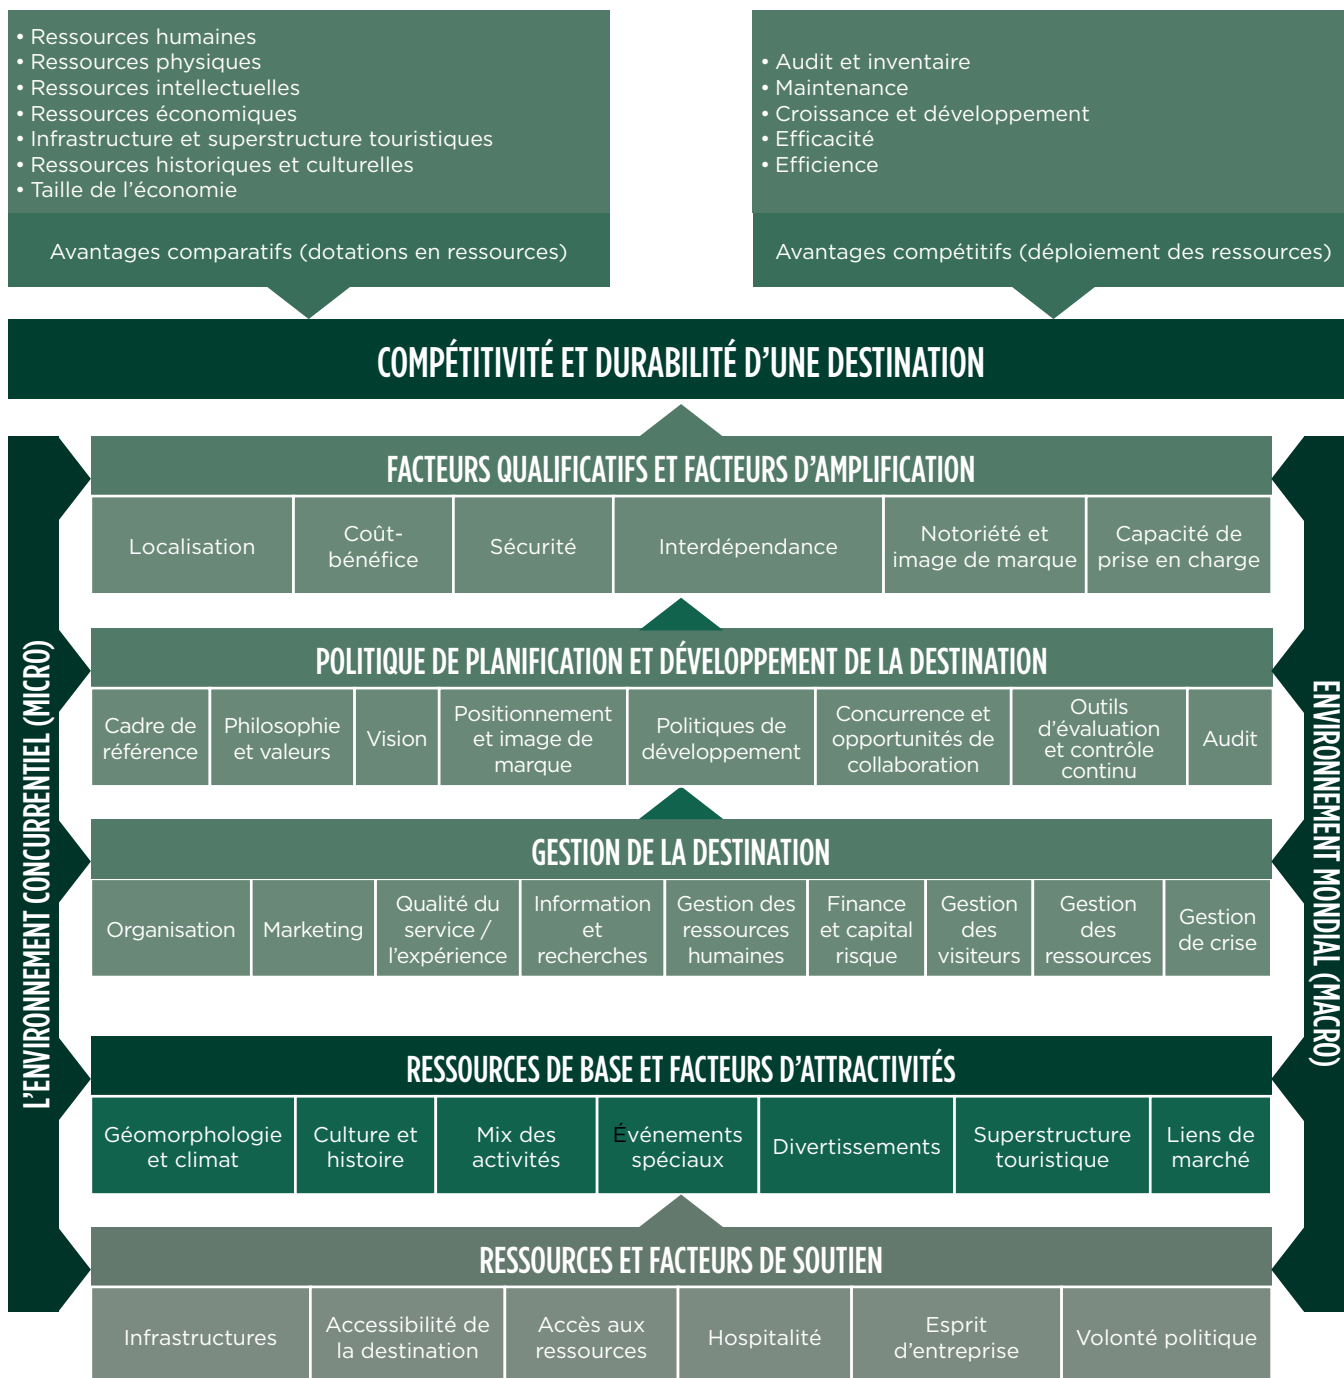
• Ressources humaines
• Ressources physiques
• Ressources intellectuelles
• Ressources économiques
• Infrastructure et superstructure touristiques
• Ressources historiques et culturelles
• Taille de l'économie

Avantages comparatifs (dotations en ressources)

• Audit et inventaire
• Maintenance
• Croissance et développement
• Efficacité
• Efficience

Avantages compétitifs (déploiement des ressources)

COMPÉTITIVITÉ ET DURABILITÉ D'UNE DESTINATION

L'ENVIRONNEMENT CONCURRENTIEL (MICRO)

ENVIRONNEMENT MONDIAL (MACRO)

FACTEURS QUALIFICATIFS ET FACTEURS D'AMPLIFICATION

| Localisation | Coût-bénéfice | Sécurité | Interdépendance | Notoriété et image de marque | Capacité de prise en charge |
|---|---|---|---|---|---|

POLITIQUE DE PLANIFICATION ET DÉVELOPPEMENT DE LA DESTINATION

| Cadre de référence | Philosophie et valeurs | Vision | Positionnement et image de marque | Politiques de développement | Concurrence et opportunités de collaboration | Outils d'évaluation et contrôle continu | Audit |
|---|---|---|---|---|---|---|---|

GESTION DE LA DESTINATION

| Organisation | Marketing | Qualité du service / l'expérience | Information et recherches | Gestion des ressources humaines | Finance et capital risque | Gestion des visiteurs | Gestion des ressources | Gestion de crise |
|---|---|---|---|---|---|---|---|---|

RESSOURCES DE BASE ET FACTEURS D'ATTRACTIVITÉS

| Géomorphologie et climat | Culture et histoire | Mix des activités | Événements spéciaux | Divertissements | Superstructure touristique | Liens de marché |
|---|---|---|---|---|---|---|

RESSOURCES ET FACTEURS DE SOUTIEN

| Infrastructures | Accessibilité de la destination | Accès aux ressources | Hospitalité | Esprit d'entreprise | Volonté politique |
|---|---|---|---|---|---|